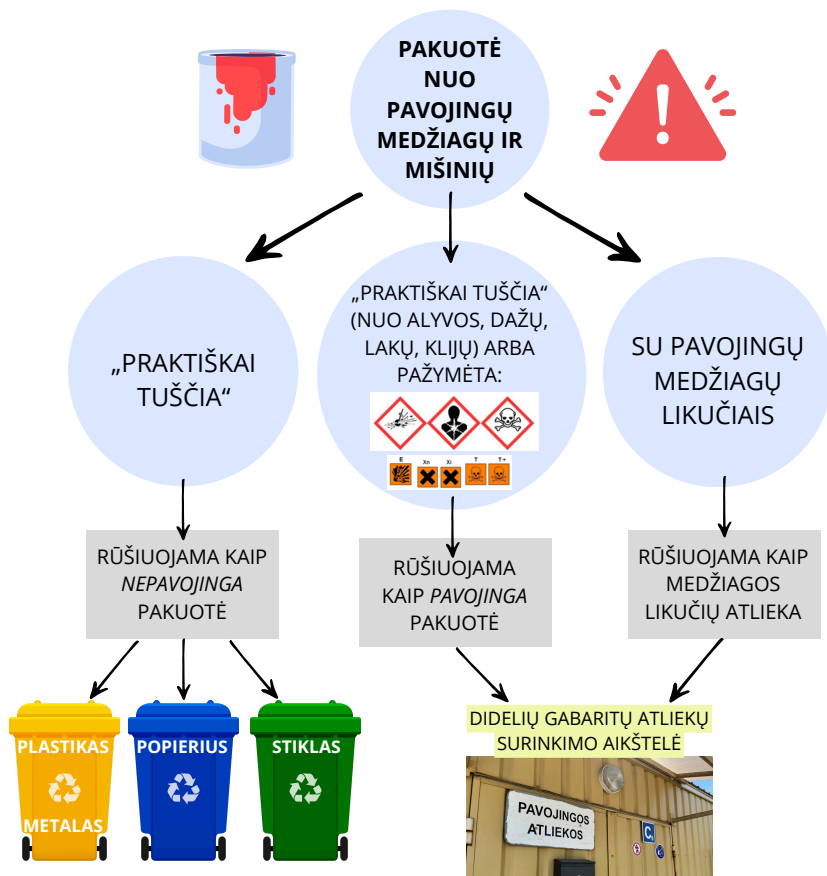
PAKUOTĖ NUO PAVOJINGŲ MEDŽIAGŲ IR MIŠINIŲ

„PRAKTIŠKAI TUŠČIA“

„PRAKTIŠKAI TUŠČIA“ (NUO ALYVOS, DAŽŲ, LAKŲ, KLIJŲ) ARBA PAŽYMĖTA:

E Xn Xi T T+

SU PAVOJINGŲ MEDŽIAGŲ LIKUČIAIS

RŪŠIUOJAMA KAIP *NEPAVOJINGA* PAKUOTĖ

RŪŠIUOJAMA KAIP *PAVOJINGA* PAKUOTĖ

RŪŠIUOJAMA KAIP MEDŽIAGOS LIKUČIŲ ATLIEKA

PLASTIKAS METALAS

POPIERIUS

STIKLAS

DIDELIŲ GABARITŲ ATLIEKŲ SURINKIMO AIKŠTELĖ

PAVOJINGOS ATLIEKOS